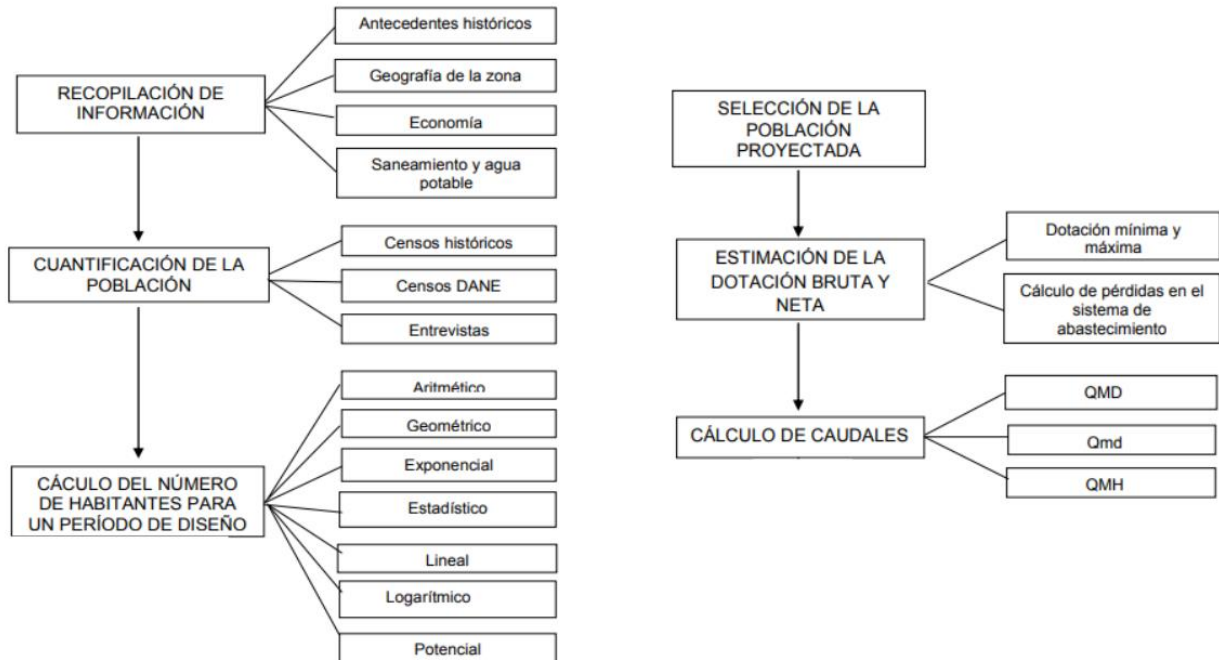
RECOPILACIÓN DE INFORMACIÓN

Antecedentes históricos

Geografía de la zona

Economía

Saneamiento y agua potable

CUANTIFICACIÓN DE LA POBLACIÓN

Censos históricos

Censos DANE

Entrevistas

CÁCULO DEL NÚMERO DE HABITANTES PARA UN PERÍODO DE DISEÑO

Aritmético

Geométrico

Exponencial

Estadístico

Lineal

Logarítmico

Potencial

SELECCIÓN DE LA POBLACIÓN PROYECTADA

ESTIMACIÓN DE LA DOTACIÓN BRUTA Y NETA

Dotación mínima y máxima

Cálculo de pérdidas en el sistema de abastecimiento

CÁLCULO DE CAUDALES

QMD

Qmd

QMH